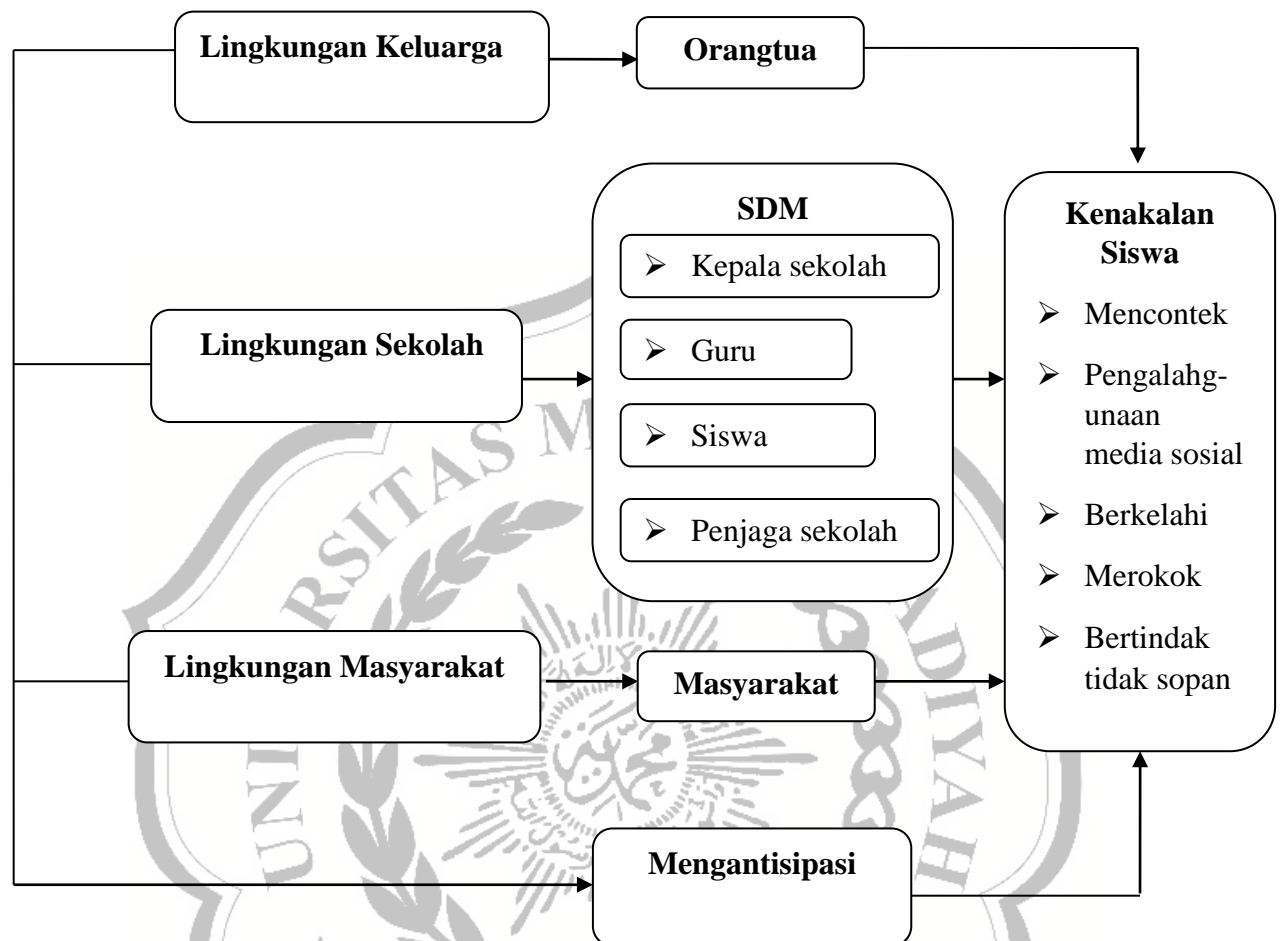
Lingkungan Keluarga

Orangtua

SDM

Kepala sekolah

Guru

Siswa

Penjaga sekolah

Lingkungan Sekolah

Kenakalan Siswa

Mencontek

Pengalahgunaan media sosial

Berkelahi

Merokok

Bertindak tidak sopan

Lingkungan Masyarakat

Masyarakat

Mengantisipasi

UNIVERSITAS MUHAMMADIYAH